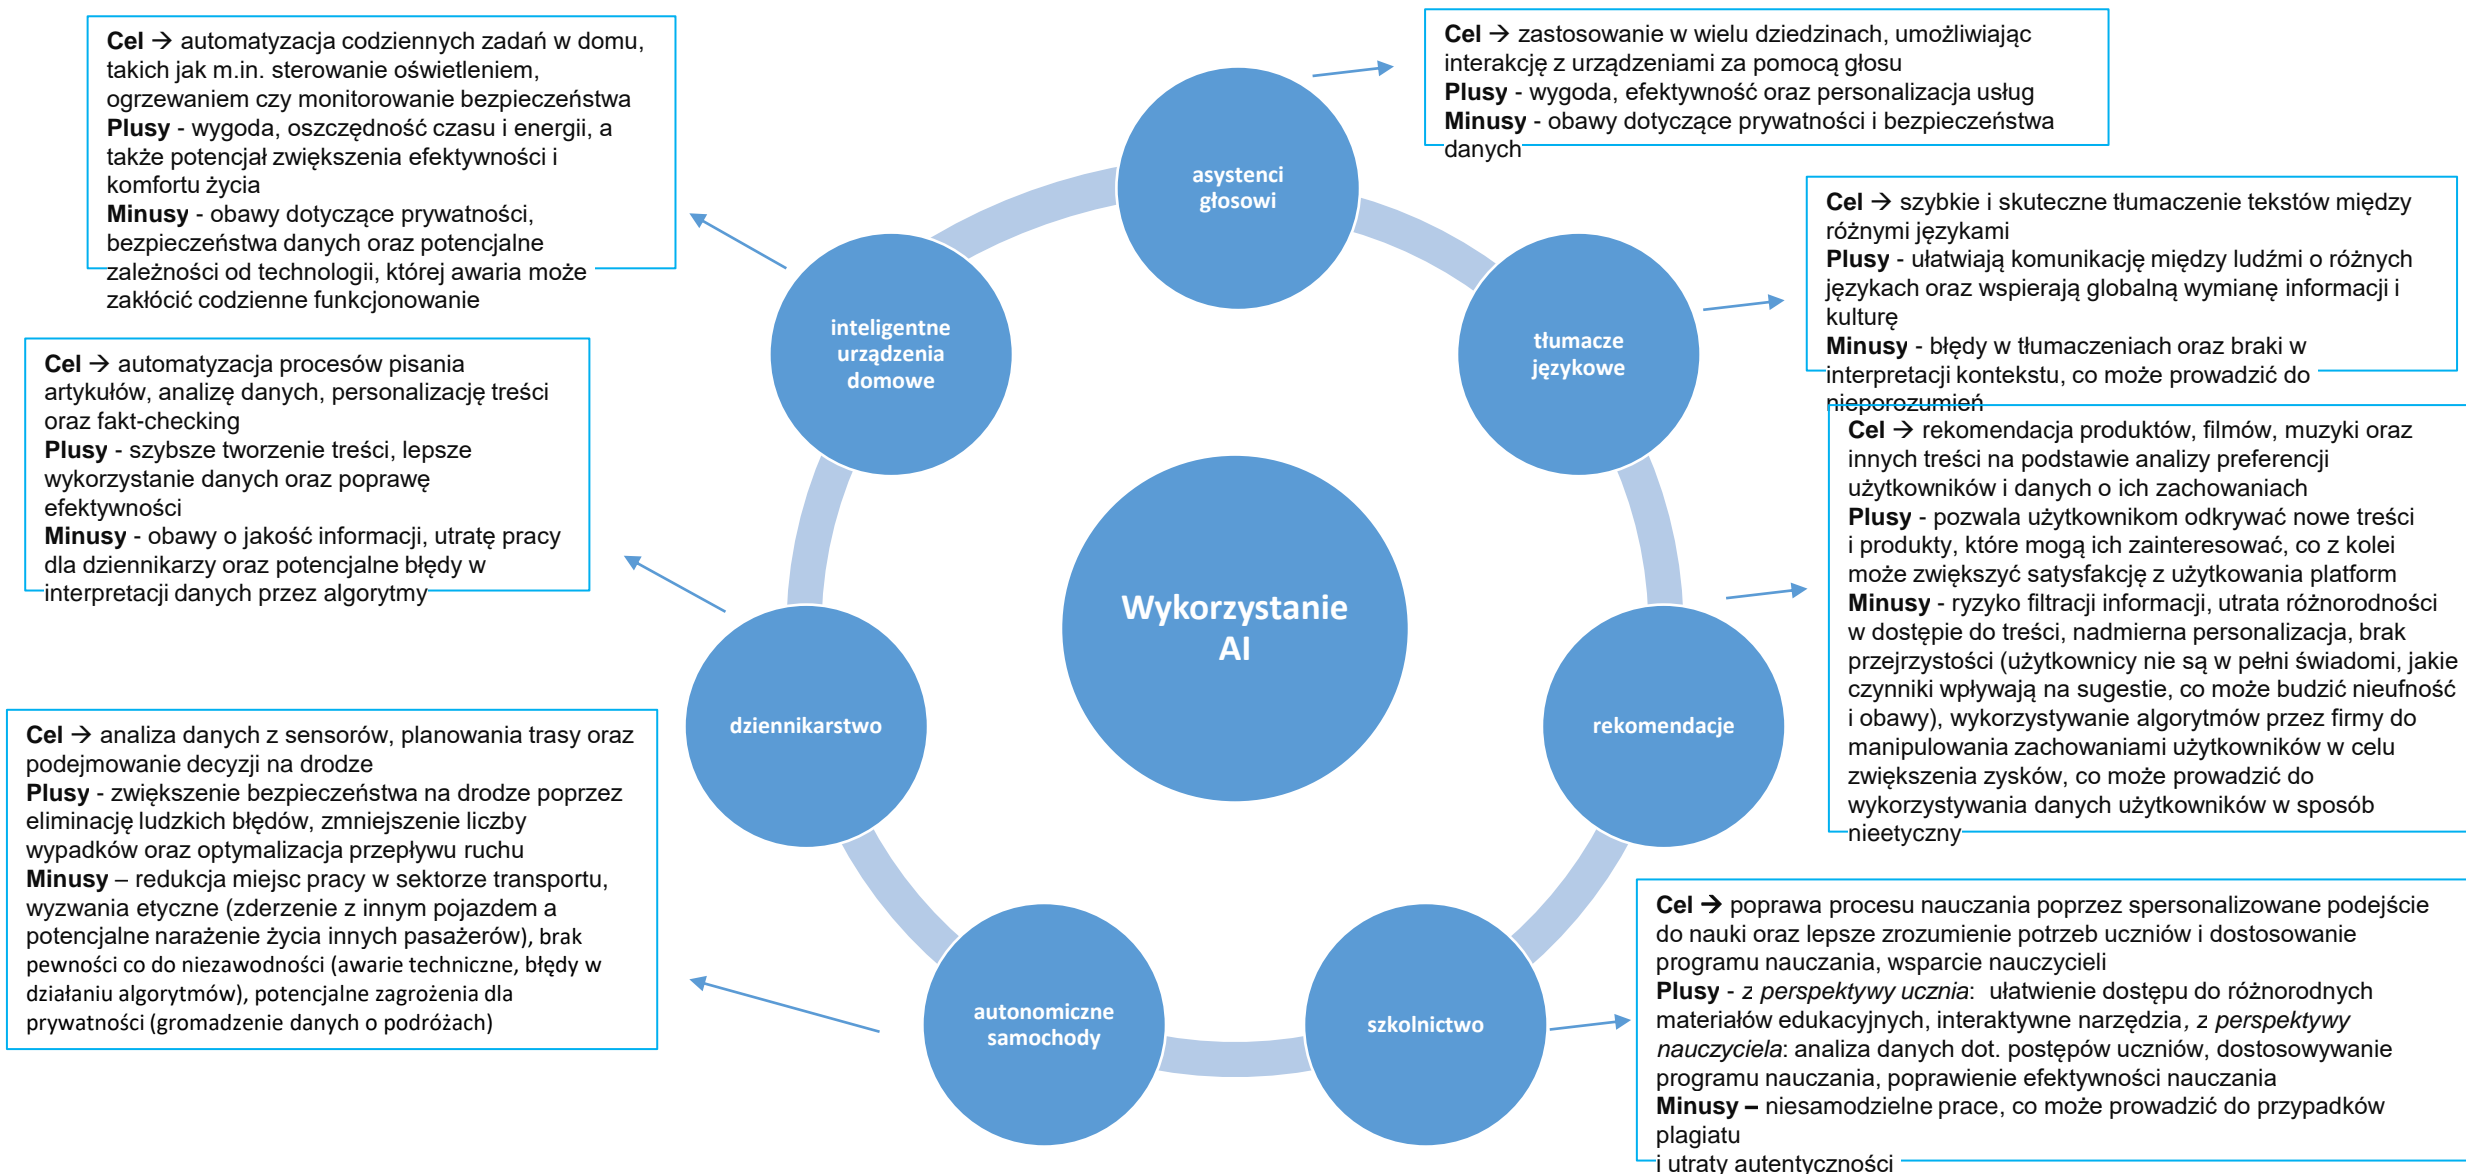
**Cel** → automatyzacja codziennych zadań w domu, takich jak m.in. sterowanie oświetleniem, ogrzewaniem czy monitorowanie bezpieczeństwa
**Plusy** - wygoda, oszczędność czasu i energii, a także potencjał zwiększenia efektywności i komfortu życia
**Minusy** - obawy dotyczące prywatności, bezpieczeństwa danych oraz potencjalne zależności od technologii, której awaria może zakłócić codzienne funkcjonowanie

**Cel** → zastosowanie w wielu dziedzinach, umożliwiając interakcję z urządzeniami za pomocą głosu
**Plusy** - wygoda, efektywność oraz personalizacja usług
**Minusy** - obawy dotyczące prywatności i bezpieczeństwa danych

asystenci głosowi

**Cel** → szybkie i skuteczne tłumaczenie tekstów między różnymi językami
**Plusy** - ułatwiają komunikację między ludźmi o różnych językach oraz wspierają globalną wymianę informacji i kulturę
**Minusy** - błędy w tłumaczeniach oraz braki w interpretacji kontekstu, co może prowadzić do nieporozumień

inteligentne urządzenia domowe

tłumacze językowe

**Cel** → automatyzacja procesów pisania artykułów, analizę danych, personalizację treści oraz fakt-checking
**Plusy** - szybsze tworzenie treści, lepsze wykorzystanie danych oraz poprawę efektywności
**Minusy** - obawy o jakość informacji, utratę pracy dla dziennikarzy oraz potencjalne błędy w interpretacji danych przez algorytmy

**Cel** → rekomendacja produktów, filmów, muzyki oraz innych treści na podstawie analizy preferencji użytkowników i danych o ich zachowaniach
**Plusy** - pozwala użytkownikom odkrywać nowe treści i produkty, które mogą ich zainteresować, co z kolei może zwiększyć satysfakcję z użytkowania platform
**Minusy** - ryzyko filtracji informacji, utrata różnorodności w dostępie do treści, nadmierna personalizacja, brak przejrzystości (użytkownicy nie są w pełni świadomi, jakie czynniki wpływają na sugestie, co może budzić nieufność i obawy), wykorzystywanie algorytmów przez firmy do manipulowania zachowaniami użytkowników w celu zwiększenia zysków, co może prowadzić do wykorzystywania danych użytkowników w sposób nieetyczny

Wykorzystanie AI

dziennikarstwo

rekomendacje

**Cel** → analiza danych z sensorów, planowania trasy oraz podejmowanie decyzji na drodze
**Plusy** - zwiększenie bezpieczeństwa na drodze poprzez eliminację ludzkich błędów, zmniejszenie liczby wypadków oraz optymalizacja przepływu ruchu
**Minusy** – redukcja miejsc pracy w sektorze transportu, wyzwania etyczne (zderzenie z innym pojazdem a potencjalne narażenie życia innych pasażerów), brak pewności co do niezawodności (awarie techniczne, błędy w działaniu algorytmów), potencjalne zagrożenia dla prywatności (gromadzenie danych o podróżach)

autonomiczne samochody

szkolnictwo

**Cel** → poprawa procesu nauczania poprzez spersonalizowane podejście do nauki oraz lepsze zrozumienie potrzeb uczniów i dostosowanie programu nauczania, wsparcie nauczycieli
**Plusy** - *z perspektywy ucznia*: ułatwienie dostępu do różnorodnych materiałów edukacyjnych, interaktywne narzędzia, *z perspektywy nauczyciela*: analiza danych dot. postępów uczniów, dostosowywanie programu nauczania, poprawienie efektywności nauczania
**Minusy –** niesamodzielne prace, co może prowadzić do przypadków plagiatu
i utraty autentyczności